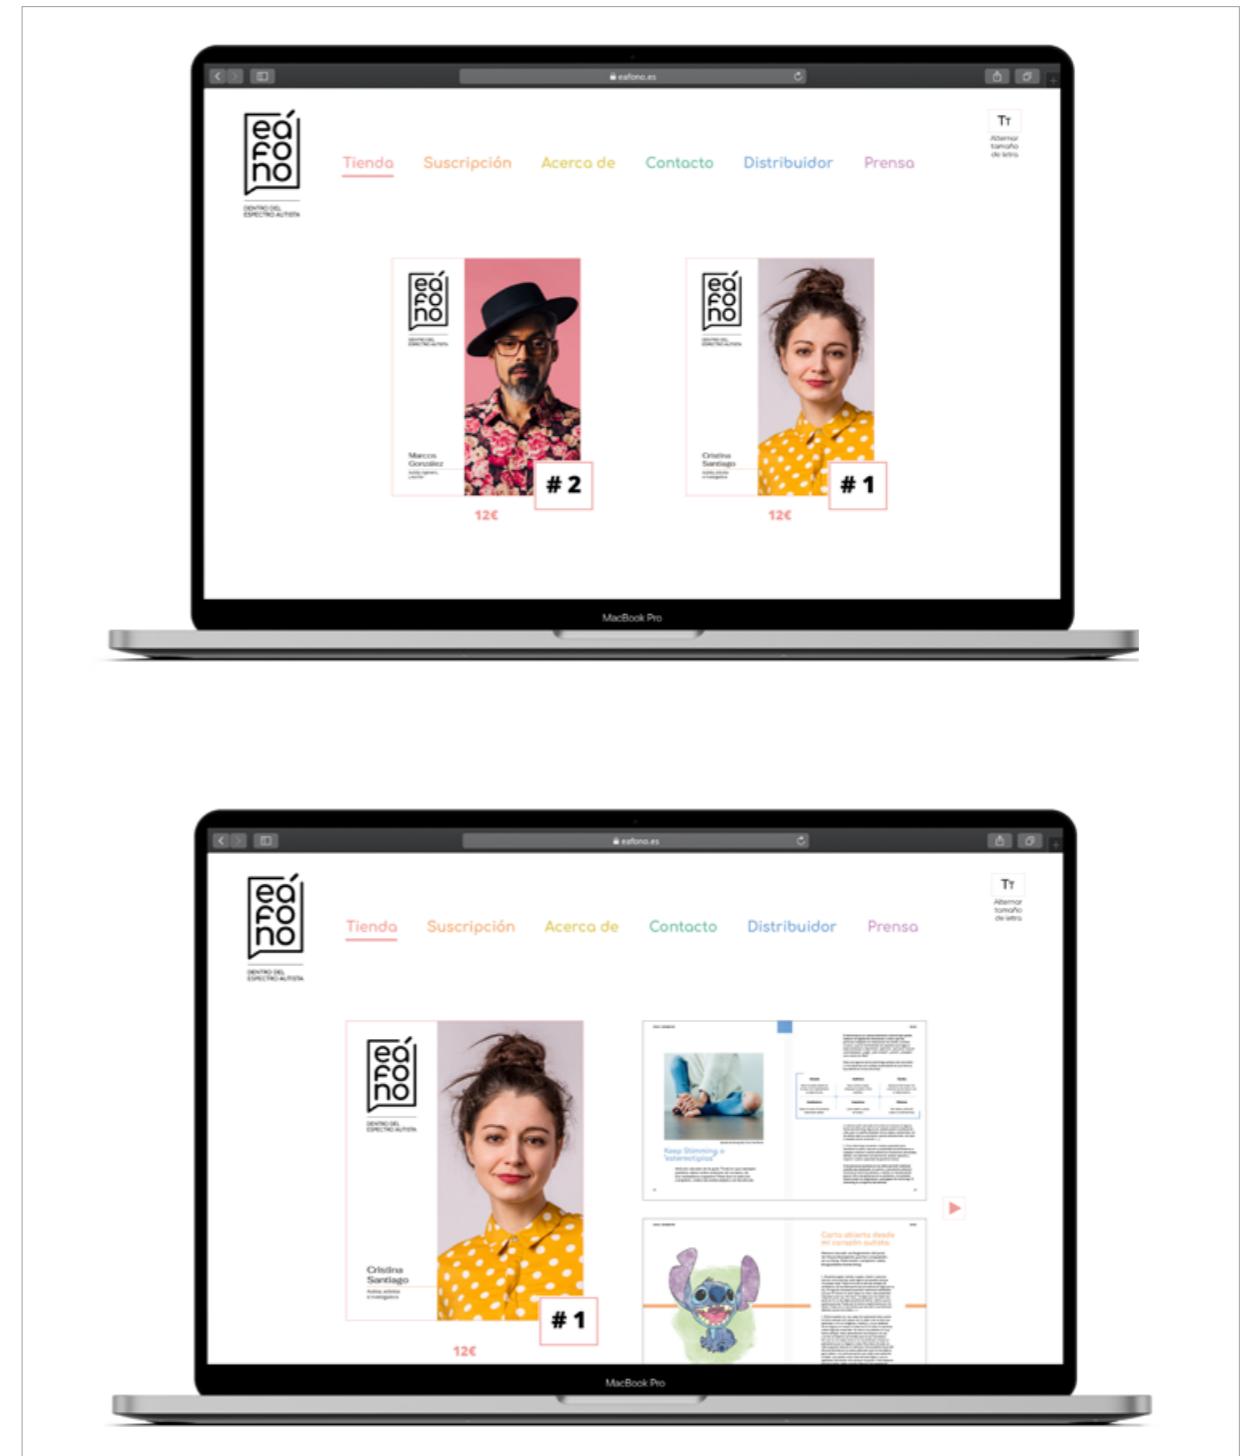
eafono.es

eá fo no
CENTRO DEL ESPECTRO AUTISTA

Tienda Suscripción Acerca de Contacto Distribuidor Prensa

TT
Alternar tamaño de letra

eá fo no
CENTRO DEL ESPECTRO AUTISTA
Marcos González
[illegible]
# 2
12€

eá fo no
CENTRO DEL ESPECTRO AUTISTA
Cristina Santiago
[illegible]
# 1
12€

MacBook Pro

eafono.es

eá fo no
CENTRO DEL ESPECTRO AUTISTA

Tienda Suscripción Acerca de Contacto Distribuidor Prensa

TT
Alternar tamaño de letra

eá fo no
CENTRO DEL ESPECTRO AUTISTA
Cristina Santiago
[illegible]
# 1
12€

Keep Stimming o 'estereotipias'
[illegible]

Carta abierta desde mi corazón autista
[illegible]

MacBook Pro